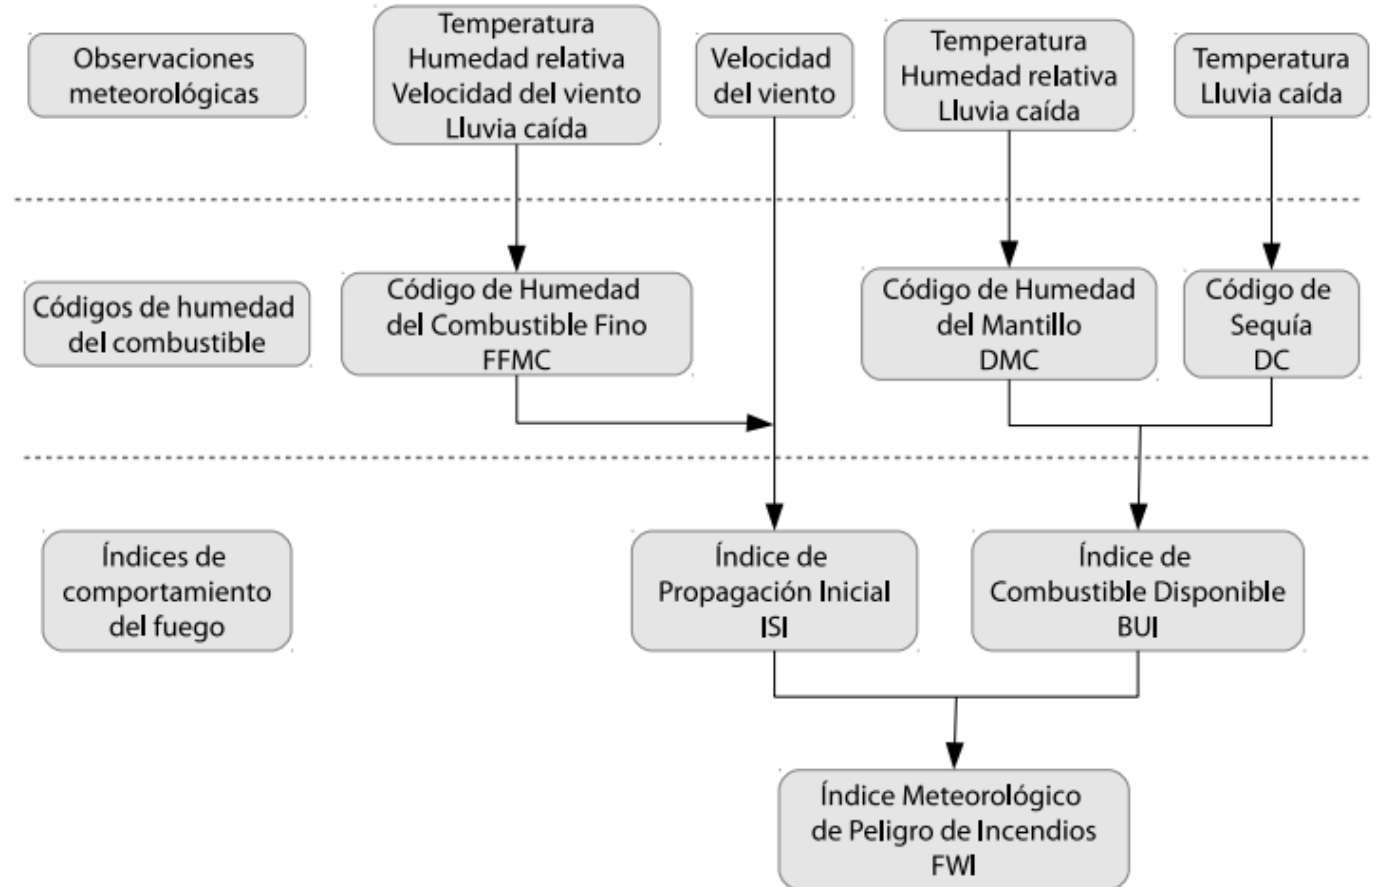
Observaciones meteorológicas

Temperatura
Humedad relativa
Velocidad del viento
Lluvia caída

Velocidad del viento

Temperatura
Humedad relativa
Lluvia caída

Temperatura
Lluvia caída

Códigos de humedad del combustible

Código de Humedad del Combustible Fino
FFMC

Código de Humedad del Mantillo
DMC

Código de Sequía
DC

Índices de comportamiento del fuego

Índice de Propagación Inicial
ISI

Índice de Combustible Disponible
BUI

Índice Meteorológico de Peligro de Incendios
FWI